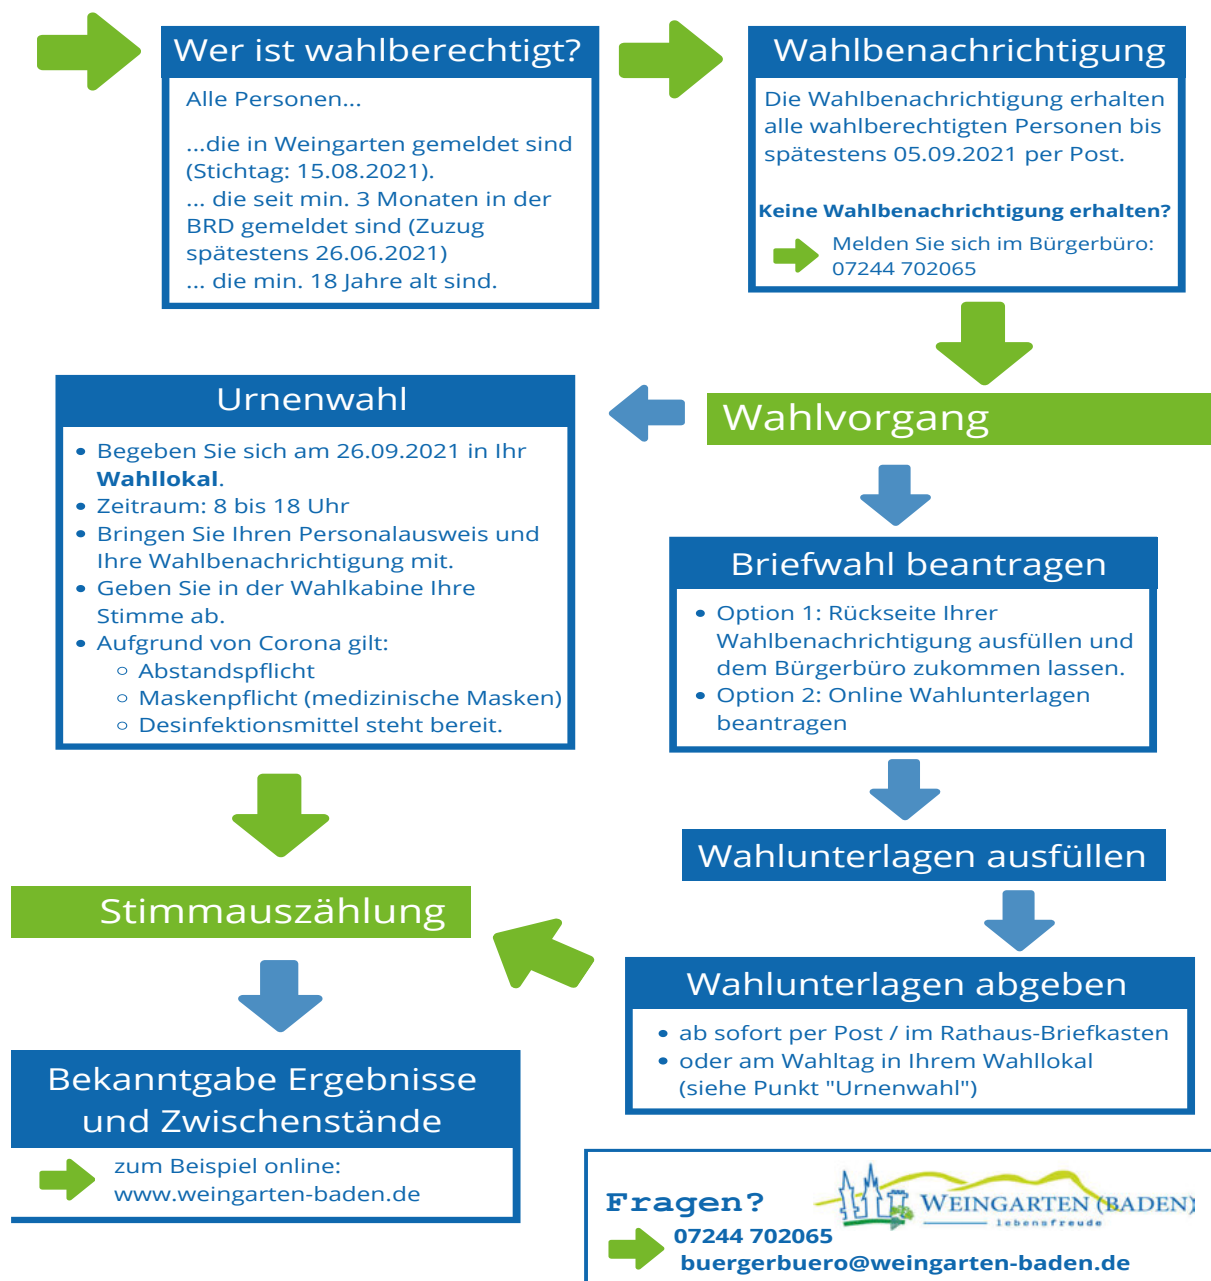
Wer ist wahlberechtigt?

Alle Personen...

...die in Weingarten gemeldet sind (Stichtag: 15.08.2021).
... die seit min. 3 Monaten in der BRD gemeldet sind (Zuzug spätestens 26.06.2021)
... die min. 18 Jahre alt sind.

Wahlbenachrichtigung

Die Wahlbenachrichtigung erhalten alle wahlberechtigten Personen bis spätestens 05.09.2021 per Post.

Keine Wahlbenachrichtigung erhalten?

Melden Sie sich im Bürgerbüro: 07244 702065

Wahlvorgang

Urnenwahl

- Begeben Sie sich am 26.09.2021 in Ihr **Wahllokal**.
- Zeitraum: 8 bis 18 Uhr
- Bringen Sie Ihren Personalausweis und Ihre Wahlbenachrichtigung mit.
- Geben Sie in der Wahlkabine Ihre Stimme ab.
- Aufgrund von Corona gilt:
  - Abstandspflicht
  - Maskenpflicht (medizinische Masken)
  - Desinfektionsmittel steht bereit.

Briefwahl beantragen

- Option 1: Rückseite Ihrer Wahlbenachrichtigung ausfüllen und dem Bürgerbüro zukommen lassen.
- Option 2: Online Wahlunterlagen beantragen

Wahlunterlagen ausfüllen

Stimmauszählung

Wahlunterlagen abgeben

- ab sofort per Post / im Rathaus-Briefkasten
- oder am Wahltag in Ihrem Wahllokal (siehe Punkt "Urnenwahl")

Bekanntgabe Ergebnisse und Zwischenstände

zum Beispiel online: www.weingarten-baden.de

Fragen?

WEINGARTEN (BADEN)
lebensfreude

07244 702065
buergerbuero@weingarten-baden.de